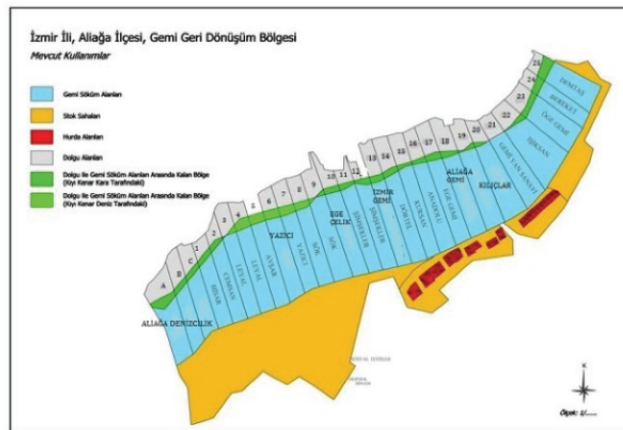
İzmir İli, Aliağa İlçesi, Gemi Geri Dönüşüm Bölgesi

Mevcut Kullanımlar

Gemi Söküm Alanları

Stok Sahaları

Hurda Alanları

Dolgu Alanları

Dolgu ile Gemi Söküm Alanları Arasında Kalan Bölge (Kıyı Kenar Kara Tarafındaki)

Dolgu ile Gemi Söküm Alanları Arasında Kalan Bölge (Kıyı Kenar Deniz Tarafındaki)

A B C 1 2 3 4 5 6 7 8 9 10 11 12 13 14 15 16 17 18 19 20 21 22 23 24

ALİAĞA DENİZCİLİK

SİDAR

CİHAN

LEVAŞ

AYSAN

YAZICI

YAZICI

ŞOK

EGE ÇELİK

İZMİR GEMİ

ŞİMŞEKLER

DORTEL

KUMSAN

ANADOLU

ALİAĞA GEMİ

EGE GEMİ

KILIÇLAR

GEMİ SAN. VE TİC.

ŞERSAN

ÖGE GEMİ

BEREKET

DENİZAŞ

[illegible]

K

Ölçek: 1/.....